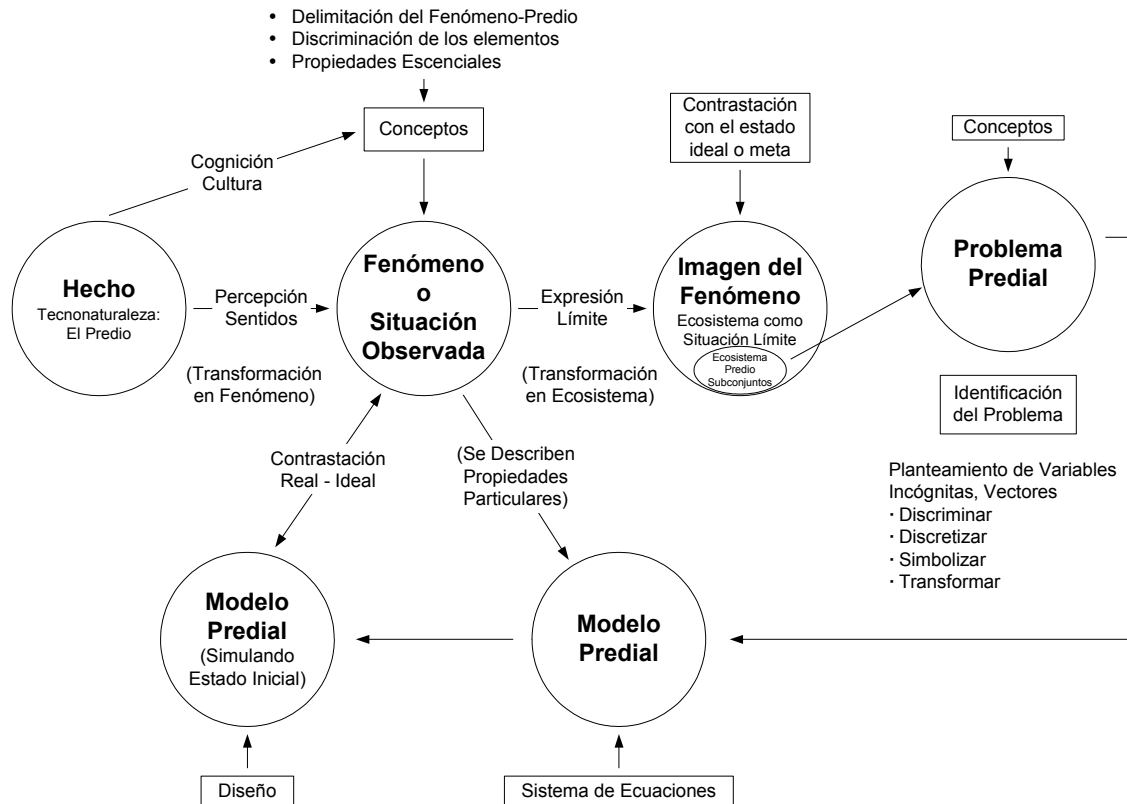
- Delimitación del Fenómeno-Predio
- Discriminación de los elementos
- Propiedades Escenciales

Conceptos

Cognición
Cultura

Hecho
Tecnonaturaleza: El Predio

Percepción
Sentidos

(Transformación en Fenómeno)

Fenómeno o Situación Observada

Expresión Límite

(Transformación en Ecosistema)

Contrastación con el estado ideal o meta

Imagen del Fenómeno
Ecosistema como Situación Límite
Ecosistema
Predio
Subconjuntos

Conceptos

Problema Predial

Identificación del Problema

Planteamiento de Variables Incógnitas, Vectores
· Discriminar
· Discretizar
· Simbolizar
· Transformar

Contrastación
Real - Ideal

(Se Describen Propiedades Particulares)

Modelo Predial
(Simulando Estado Inicial)

Modelo Predial

Diseño

Sistema de Ecuaciones